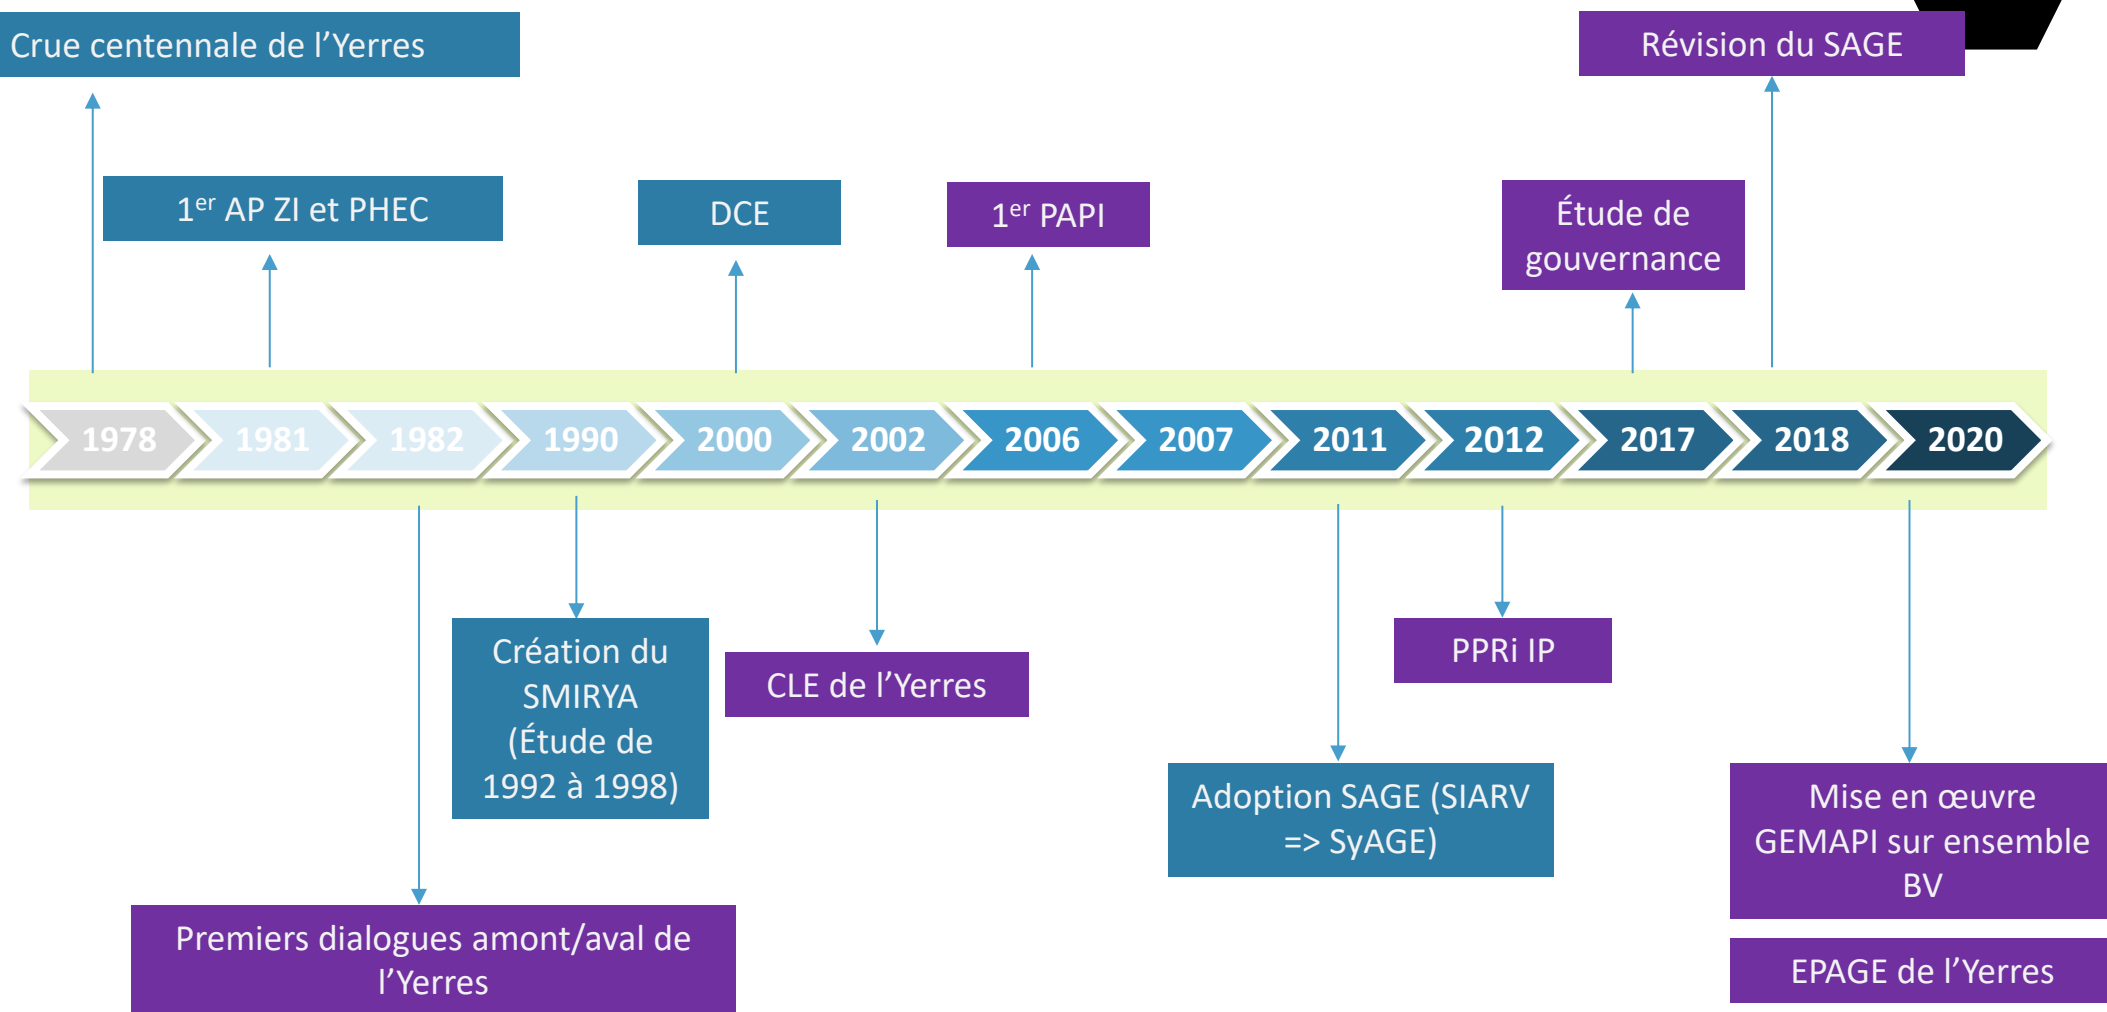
Crue centennale de l’Yerres

Révision du SAGE

1$^{er}$ AP ZI et PHEC

DCE

1$^{er}$ PAPI

Étude de gouvernance

1978 1981 1982 1990 2000 2002 2006 2007 2011 2012 2017 2018 2020

Création du SMIRYA (Étude de 1992 à 1998)

CLE de l’Yerres

PPRi IP

Adoption SAGE (SIARV => SyAGE)

Mise en œuvre GEMAPI sur ensemble BV

EPAGE de l’Yerres

Premiers dialogues amont/aval de l’Yerres